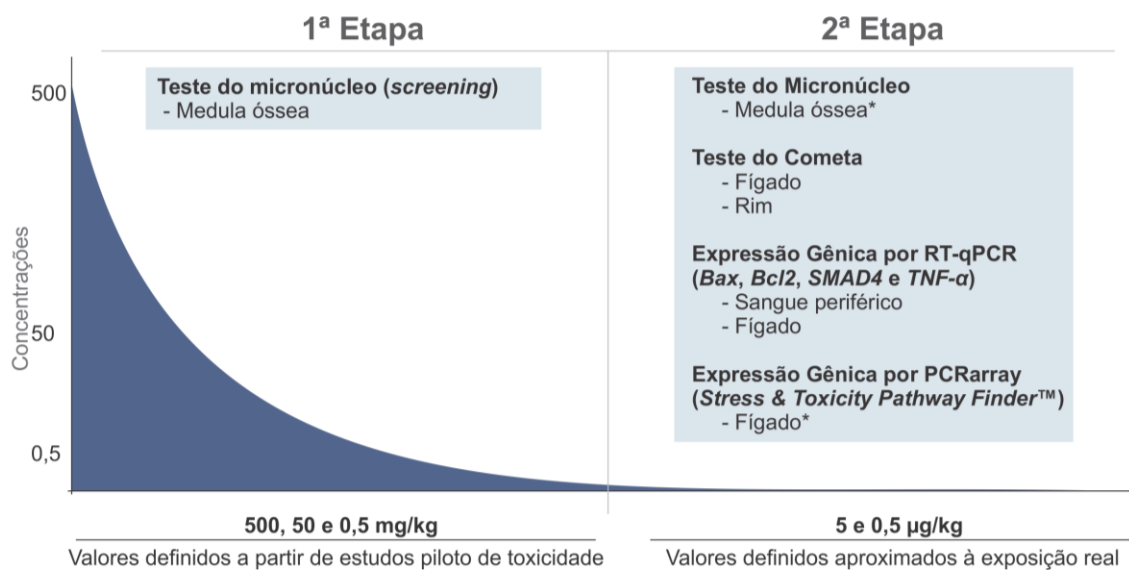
1ª Etapa

2ª Etapa

500

50

0,5

Concentrações

Teste do micronúcleo (*screening*)
- Medula óssea

Teste do Micronúcleo
- Medula óssea*

Teste do Cometa
- Fígado
- Rim

Expressão Gênica por RT-qPCR (*Bax*, *Bcl2*, *SMAD4* e *TNF-α*)
- Sangue periférico
- Fígado

Expressão Gênica por PCRarray (*Stress & Toxicity Pathway Finder*™)
- Fígado*

500, 50 e 0,5 mg/kg
Valores definidos a partir de estudos piloto de toxicidade

5 e 0,5 μg/kg
Valores definidos aproximados à exposição real